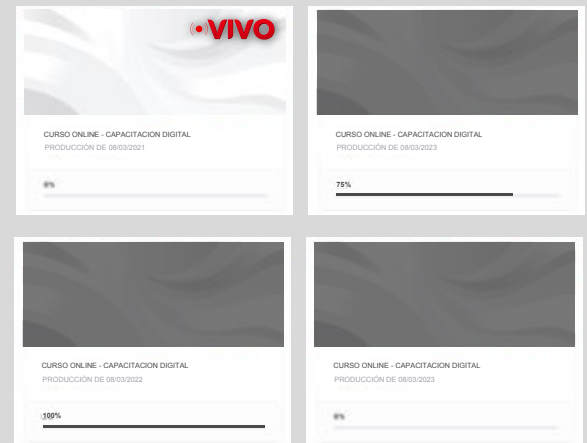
VIVO

CURSO ONLINE - CAPACITACION DIGITAL
PRODUCCIÓN DE 08/03/2021

0%

CURSO ONLINE - CAPACITACION DIGITAL
PRODUCCIÓN DE 08/03/2023

75%

CURSO ONLINE - CAPACITACION DIGITAL
PRODUCCIÓN DE 08/03/2022

100%

CURSO ONLINE - CAPACITACION DIGITAL
PRODUCCIÓN DE 08/03/2023

0%